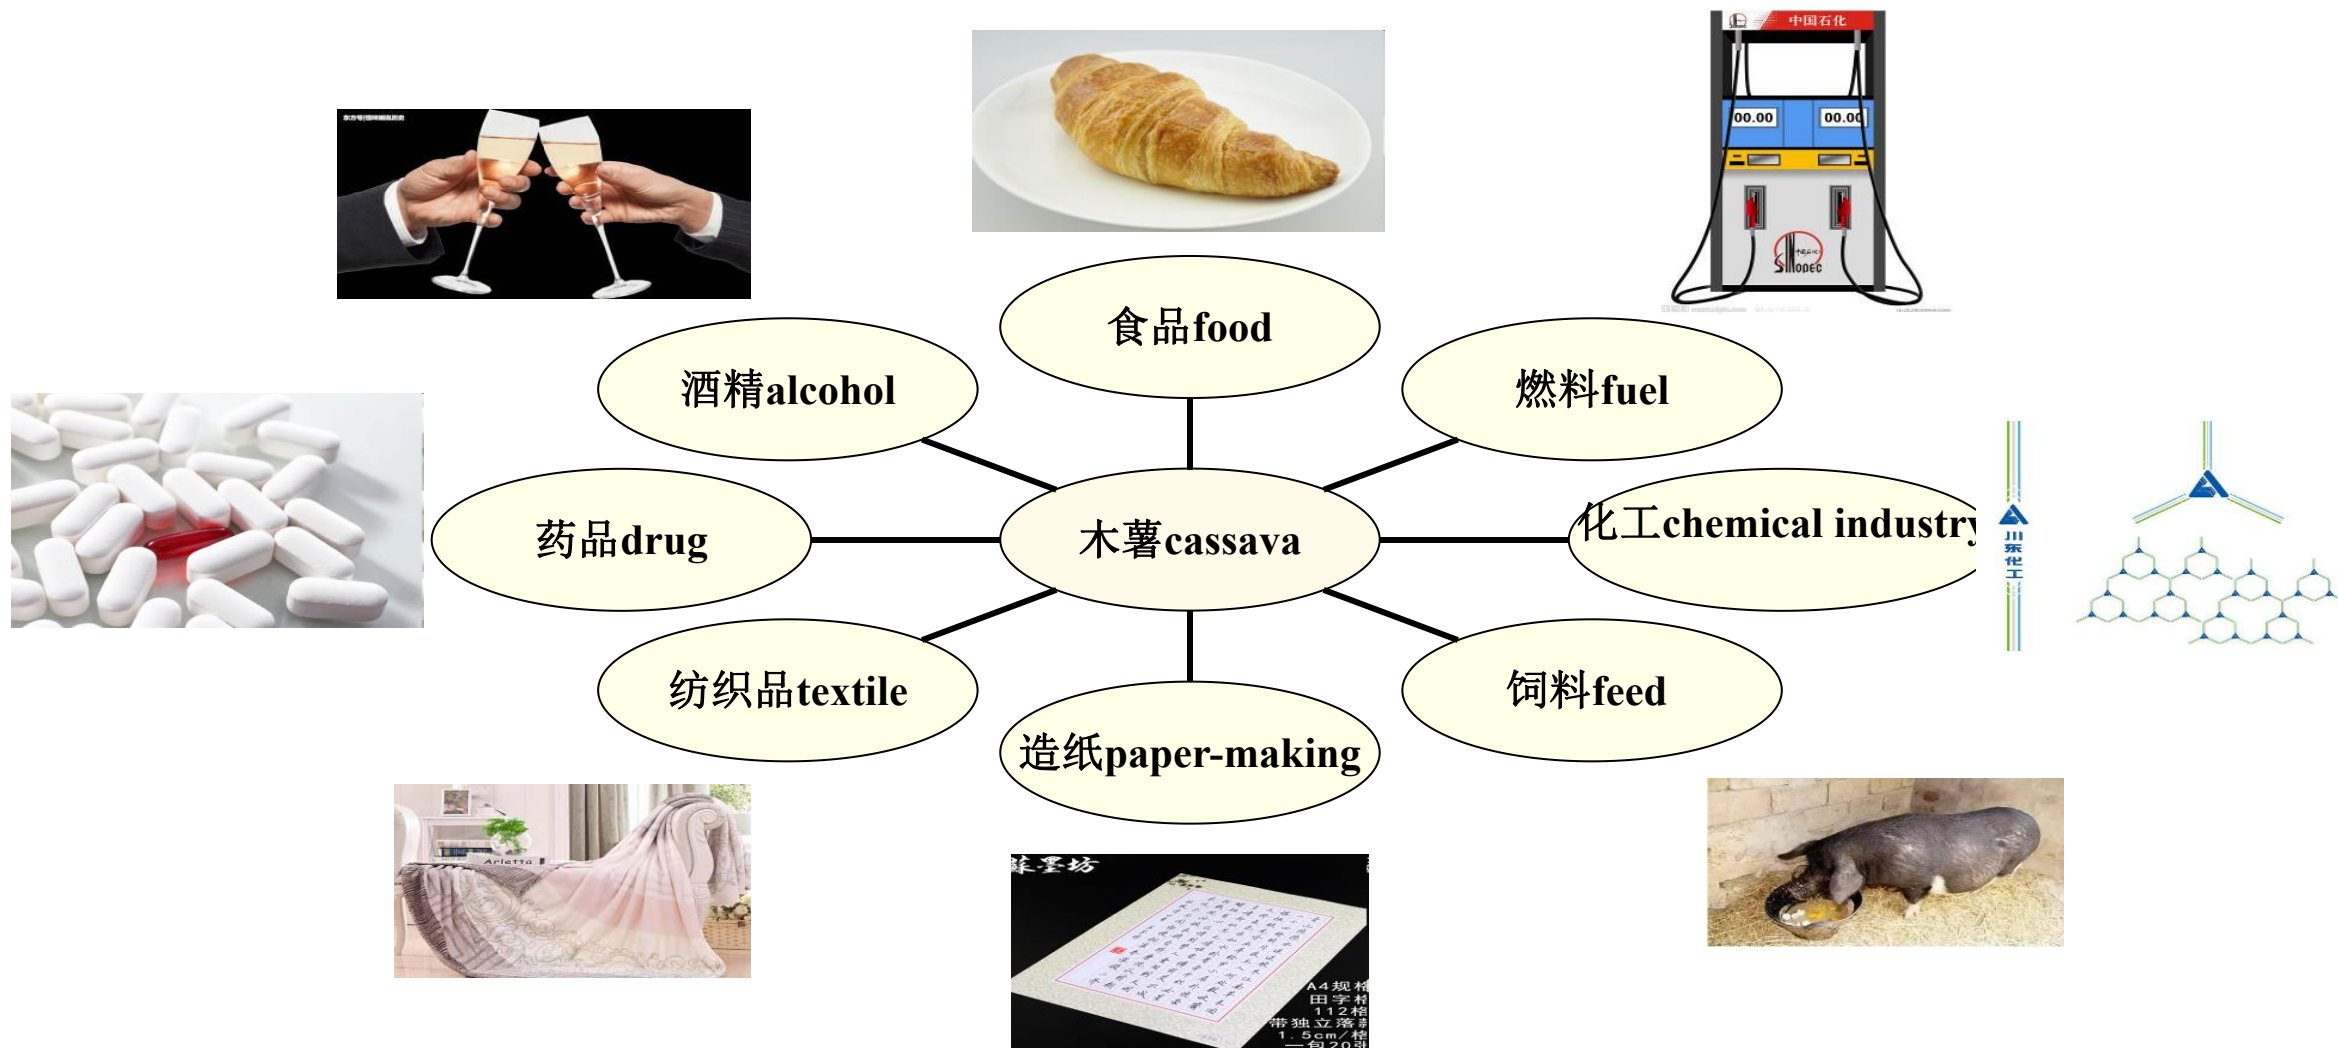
食品food

酒精alcohol

燃料fuel

药品drug

木薯cassava

化工chemical industry

纺织品textile

饲料feed

造纸paper-making

中国石化

00.00

00.00

SINOPEC

川东化工

Arletta

笔墨坊

A4规格
田字格
112格
带独立落款
1.5cm/格
一包20张